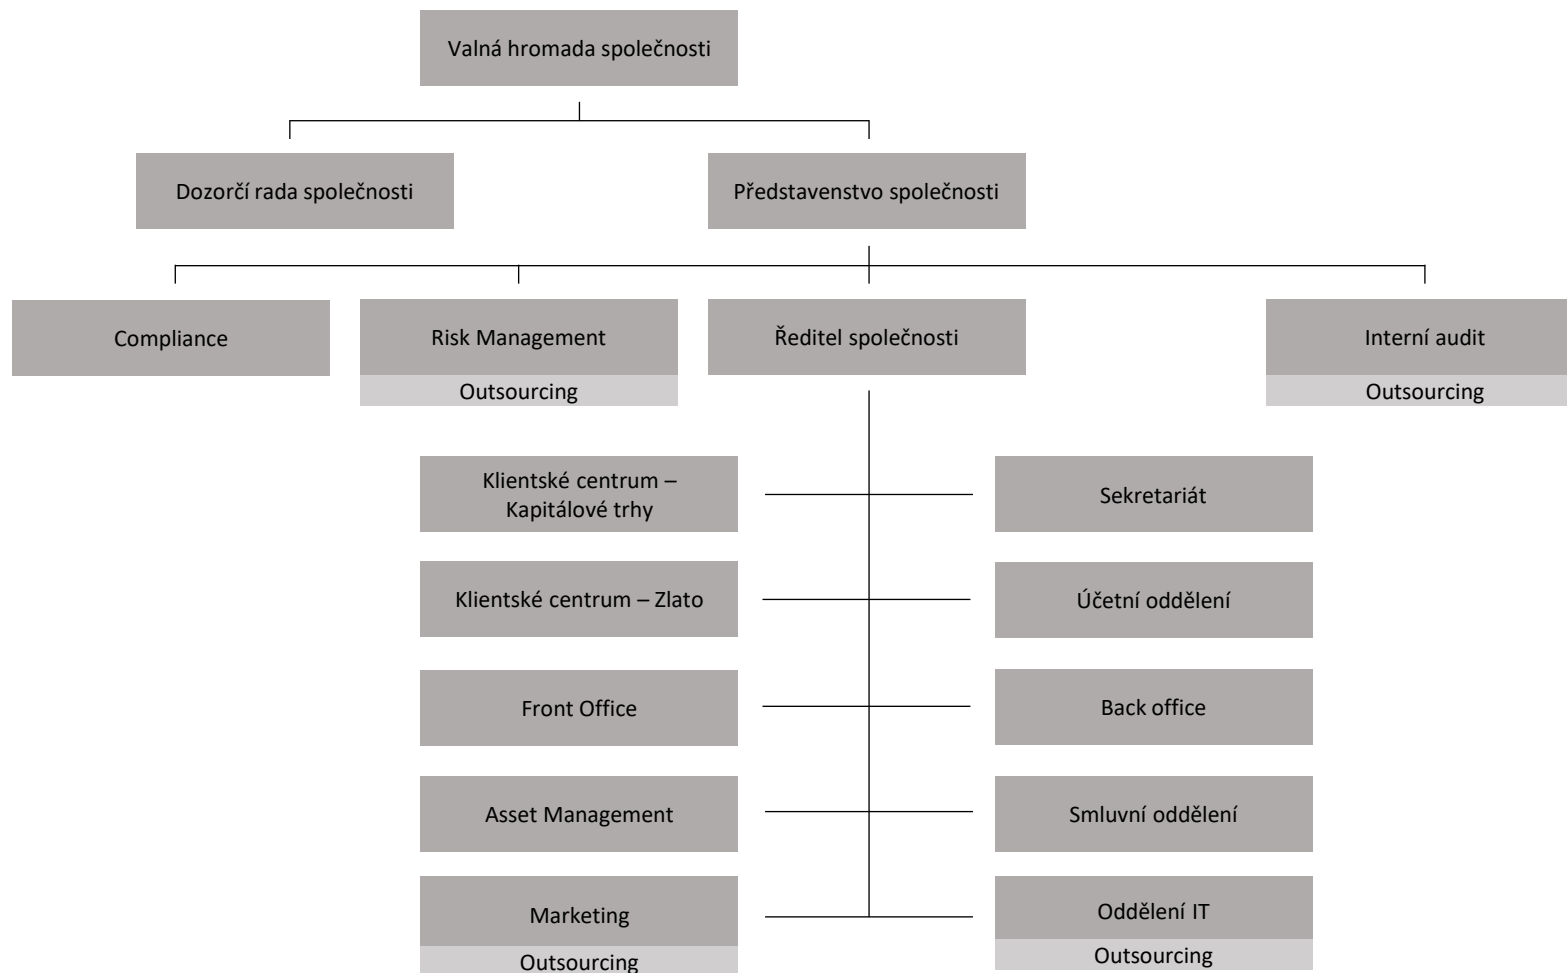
Valná hromada společnosti

Dozorčí rada společnosti

Představenstvo společnosti

Compliance

Risk Management

Outsourcing

Ředitel společnosti

Interní audit

Outsourcing

Klientské centrum – Kapitálové trhy

Sekretariát

Klientské centrum – Zlato

Účetní oddělení

Front Office

Back office

Asset Management

Smluvní oddělení

Marketing

Outsourcing

Oddělení IT

Outsourcing